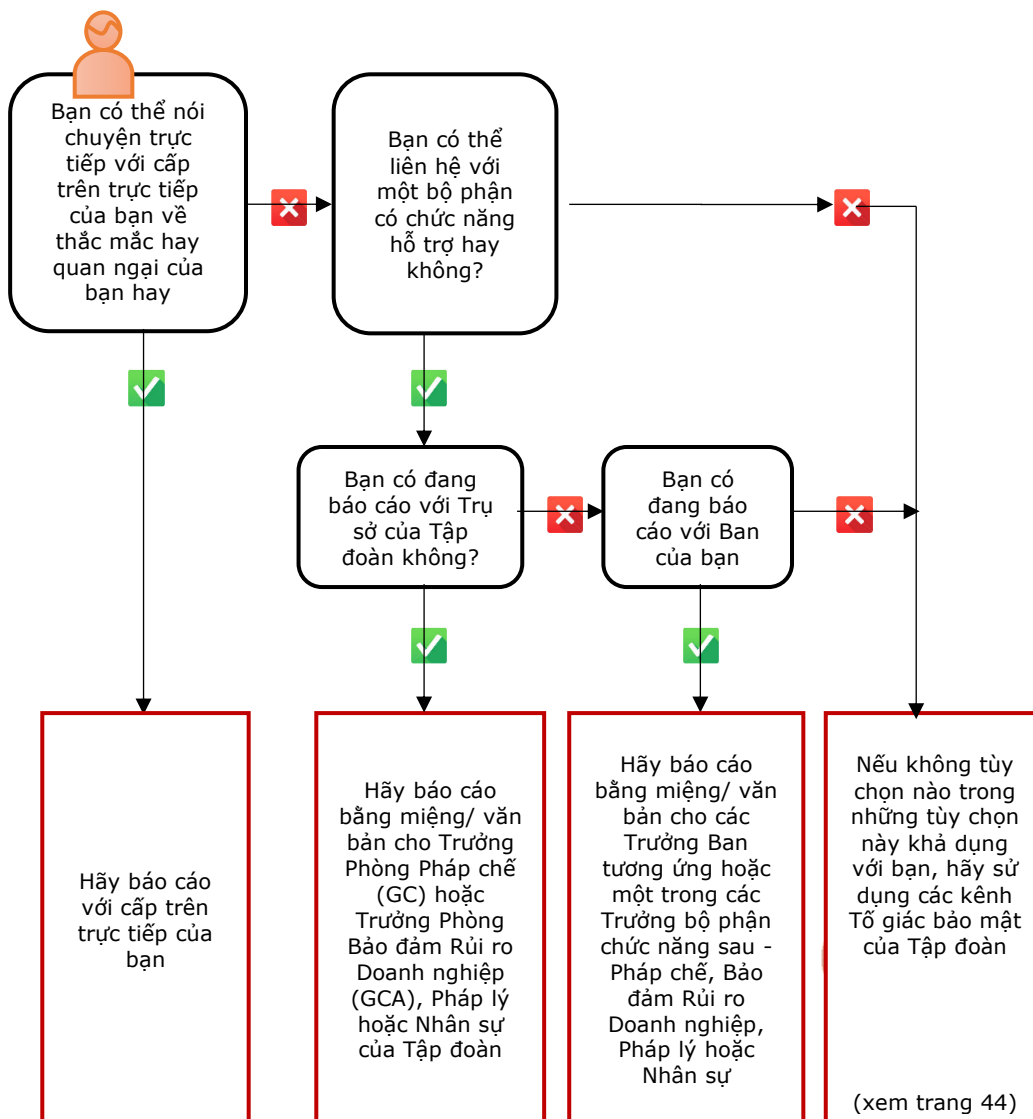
Bạn có thể nói chuyện trực tiếp với cấp trên trực tiếp của bạn về thắc mắc hay quan ngại của bạn hay

Bạn có thể liên hệ với một bộ phận có chức năng hỗ trợ hay không?

Bạn có đang báo cáo với Trụ sở của Tập đoàn không?

Bạn có đang báo cáo với Ban của bạn

Hãy báo cáo với cấp trên trực tiếp của bạn

Hãy báo cáo bằng miệng/ văn bản cho Trưởng Phòng Pháp chế (GC) hoặc Trưởng Phòng Bảo đảm Rủi ro Doanh nghiệp (GCA), Pháp lý hoặc Nhân sự của Tập đoàn

Hãy báo cáo bằng miệng/ văn bản cho các Trưởng Ban tương ứng hoặc một trong các Trưởng bộ phận chức năng sau - Pháp chế, Bảo đảm Rủi ro Doanh nghiệp, Pháp lý hoặc Nhân sự

Nếu không tùy chọn nào trong những tùy chọn này khả dụng với bạn, hãy sử dụng các kênh Tố giác bảo mật của Tập đoàn

(xem trang 44)